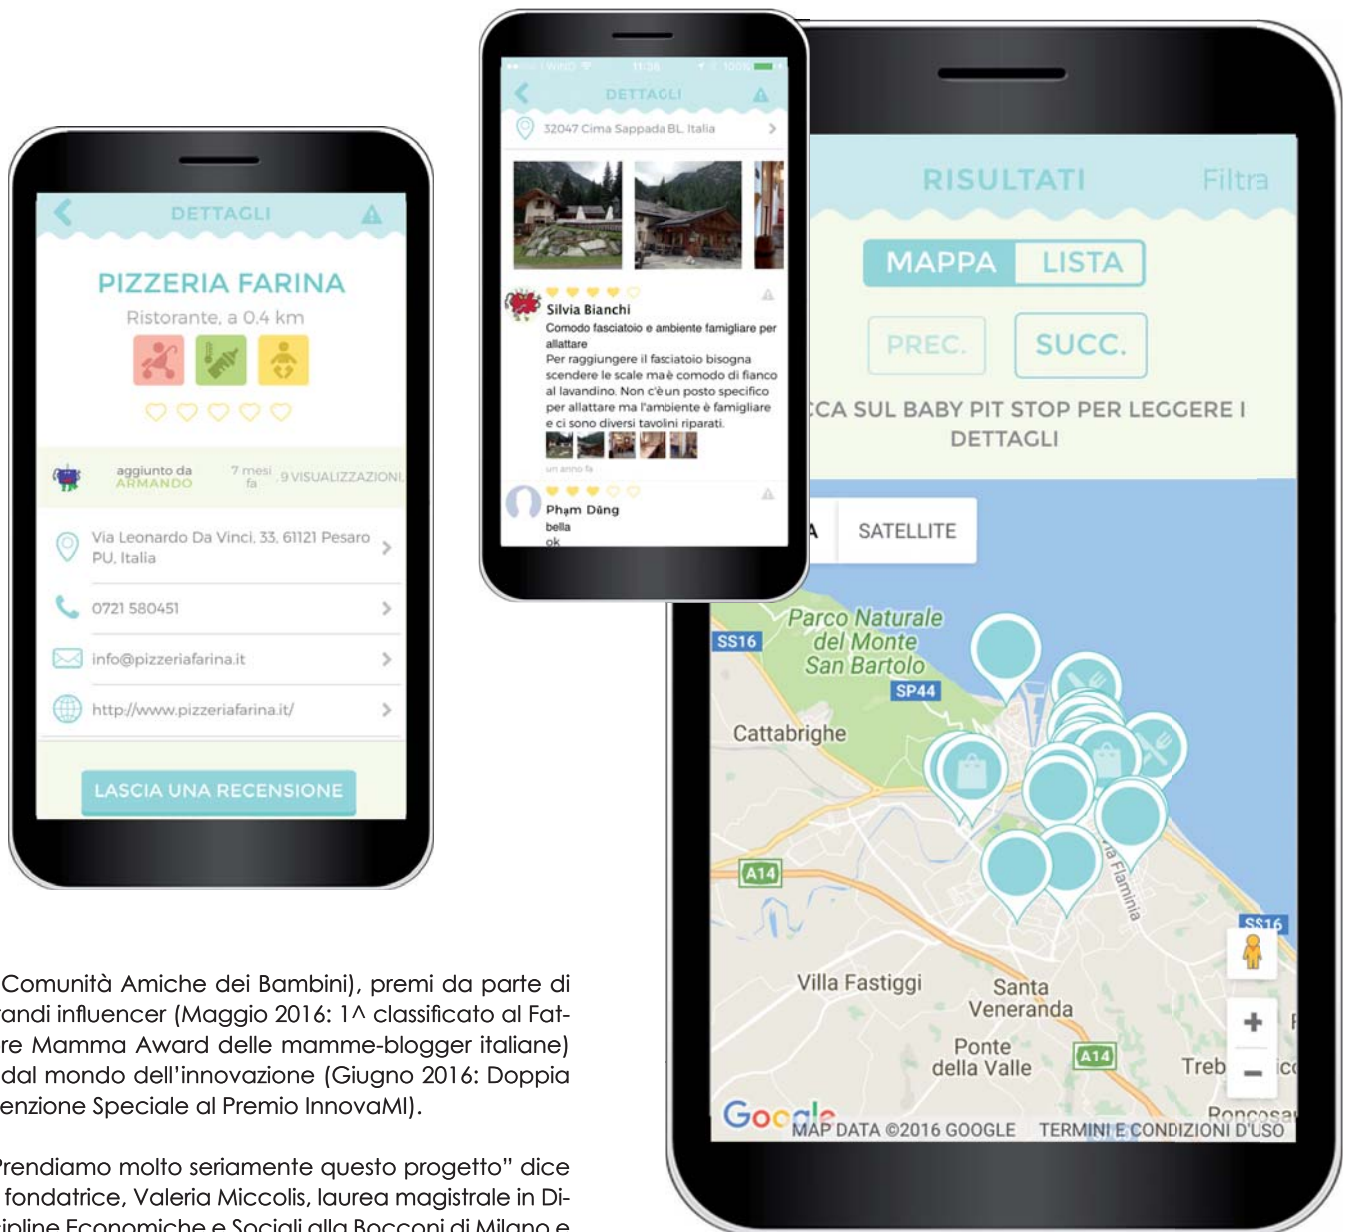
DETTAGLI

PIZZERIA FARINA

Ristorante, a 0.4 km

aggiunto da ARMANDO

7 mesi fa

9 VISUALIZZAZIONI

Via Leonardo Da Vinci, 33, 61121 Pesaro PU, Italia

0721 580451

info@pizzeriafarina.it

http://www.pizzeriafarina.it/

LASCIA UNA RECENSIONE

WIND 11:36 100%

DETTAGLI

32047 Cima Sappada BL Italia

Silvia Bianchi

Comodo fasciatoio e ambiente famigliare per allattare

Per raggiungere il fasciatoio bisogna scendere le scale maè comodo di fianco al lavandino. Non c'èun posto specifico per allattare ma l'ambiente è famigliare e ci sono diversi tavolini riparati.

un anno fa

Phạm Dũng

bella

ok

RISULTATI

Filtra

MAPPA

LISTA

PREC.

SUCC.

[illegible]CA SUL BABY PIT STOP PER LEGGERE I DETTAGLI

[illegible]A

SATELLITE

Parco Naturale del Monte San Bartolo

SS16

SP44

Cattabrighe

A14

Via Flaminia

SS16

Villa Fastiggi

Santa Veneranda

Ponte della Valle

A14

Treb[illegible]

Roncosa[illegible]

Google

MAP DATA ©2016 GOOGLE

TERMINI E CONDIZIONI D'USO

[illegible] Comunità Amiche dei Bambini), premi da parte di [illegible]randi influencer (Maggio 2016: 1^ classificato al Fat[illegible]re Mamma Award delle mamme-blogger italiane) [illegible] dal mondo dell'innovazione (Giugno 2016: Doppia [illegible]enzione Speciale al Premio InnovaMI).

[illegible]Prendiamo molto seriamente questo progetto" dice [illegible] fondatrice, Valeria Miccolis, laurea magistrale in Di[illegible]sciipline Economiche e Sociali alla Bocconi di Milano e